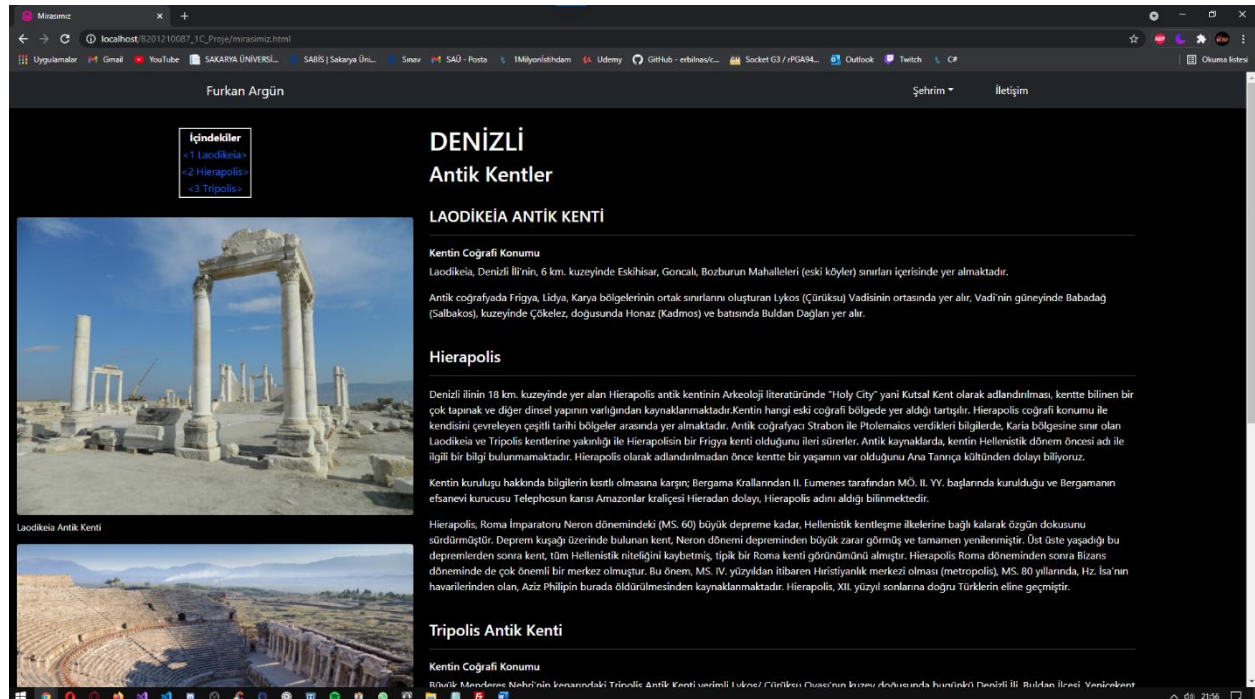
Mirasımız
localhost/B201210087_1C_Proje/mirasimiz.html
Uygulamalar Gmail YouTube SAKARYA ÜNİVERSİ... SABİS | Sakarya Üni... Sınav SAÜ - Posta 1Milyonistihdam Udemy GitHub - erbilnas/c... Socket G3 / rPGA94... Outlook Twitch C# Okuma listesi

Furkan Argün
Şehrim
İletişim

İçindekiler
<1 Laodikeia>
<2 Hierapolis>
<3 Tripolis>

Laodikeia Antik Kenti

DENİZLİ
Antik Kentler

LAODİKEİA ANTİK KENTİ

Kentin Coğrafi Konumu
Laodikeia, Denizli İli'nin, 6 km. kuzeyinde Eskihisar, Goncalı, Bozburun Mahalleleri (eski köyler) sınırları içerisinde yer almaktadır.

Antik coğrafyada Frigya, Lidya, Karya bölgelerinin ortak sınırlarını oluşturan Lykos (Çürüksu) Vadisinin ortasında yer alır, Vadi'nin güneyinde Babadağ (Salbakos), kuzeyinde Çökelez, doğusunda Honaz (Kadmos) ve batısında Buldan Dağları yer alır.

Hierapolis

Denizli ilinin 18 km. kuzeyinde yer alan Hierapolis antik kentinin Arkeoloji literatüründe "Holy City" yani Kutsal Kent olarak adlandırılması, kentte bilinen bir çok tapınak ve diğer dinsel yapının varlığından kaynaklanmaktadır.Kentin hangi eski coğrafi bölgede yer aldığı tartışılır. Hierapolis coğrafi konumu ile kendisini çevreleyen çeşitli tarihi bölgeler arasında yer almaktadır. Antik coğrafyacı Strabon ile Ptolemaios verdikleri bilgilerde, Karia bölgesine sınır olan Laodikeia ve Tripolis kentlerine yakınlığı ile Hierapolisin bir Frigya kenti olduğunu ileri sürerler. Antik kaynaklarda, kentin Hellenistik dönem öncesi adı ile ilgili bir bilgi bulunmamaktadır. Hierapolis olarak adlandırılmadan önce kentte bir yaşamın var olduğunu Ana Tanrıça kültünden dolayı biliyoruz.

Kentin kuruluşu hakkında bilgilerin kısıtlı olmasına karşın; Bergama Krallarından II. Eumenes tarafından MÖ. II. YY. başlarında kurulduğu ve Bergamanın efsanevi kurucusu Telephosun karısı Amazonlar kraliçesi Hieradan dolayı, Hierapolis adını aldığı bilinmektedir.

Hierapolis, Roma İmparatoru Neron dönemindeki (MS. 60) büyük depreme kadar, Hellenistik kentleşme ilkelerine bağlı kalarak özgün dokusunu sürdürmüştür. Deprem kuşağı üzerinde bulunan kent, Neron dönemi depreminden büyük zarar görmüş ve tamamen yenilenmiştir. Üst üste yaşadığı bu depremlerden sonra kent, tüm Hellenistik niteliğini kaybetmiş, tipik bir Roma kenti görünümünü almıştır. Hierapolis Roma döneminden sonra Bizans döneminde de çok önemli bir merkez olmuştur. Bu önem, MS. IV. yüzyıldan itibaren Hıristiyanlık merkezi olması (metropolis), MS. 80 yıllarında, Hz. İsa'nın havarilerinden olan, Aziz Philipin burada öldürülmesinden kaynaklanmaktadır. Hierapolis, XII. yüzyıl sonlarına doğru Türklerin eline geçmiştir.

Tripolis Antik Kenti

Kentin Coğrafi Konumu
Büyük Menderes Nehri'nin kenarındaki Tripolis Antik Kenti yerimli Lykos/ Çürüksu Ovası'nın kuzey doğusunda bugünkü Denizli ili, Buldan İlçesi, Yenicekent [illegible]

21:56